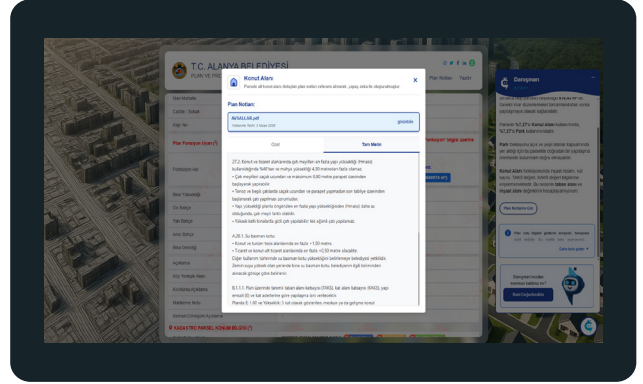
T.C. ALANYA BELEDİYESİ

Plan Notları

Yazdır

Konut Alanı

Parselin tümü konut alanı dahilinde yer almaktadır.

Plan Notları:

AVULLAR.pdf

görüntüle

Özet

Tam Metin

27.2. Konut ve ticaret alanlarında çatı meyilleri en fazla yapı yüksekliği (Hmaks) kullanıldığında %40'dan ve mahya yüksekliği 4,50 metreden fazla olamaz.

• Çatı meyilleri saçak ucundan ve maksimum 0,60 metre parapet üzerinden başlayarak yapılabilir.

• Teras ve beşik çatılarda saçak ucundan ve parapet yapılırsa bu yapılar dahil tabliye üzerinden başlanarak yapı yapılması zorunludur.

• Yapı yüksekliği plana öngörülen en fazla yapı yüksekliğinden (Hmaks) daha az olduğunda, çatı meyli farklı olabilir.

• Yüksek katlı binalarda çatı yeri yapılabilir.

A.26.1. Su basman kotu

• Konut ve turizm tesis alanlarında en fazla +1,50 metre.

• Ticaret ve konut+ticaret alanlarında en fazla +0,50 metre olacaktır.

Diğer kullanım türlerinde su basman kotu yüksekliğini belirlemeye belediyesi yetkilidir.

B.1.1.1. Plan üzerinde taban alanı kat sayısı (TAKS), kat alanı kat sayısı (KAKS), yapı emsali (E) ve kat adetlerine göre yapılaşma izni verilecektir.

Danışmanı

Konut Alanı

Plan Notlarını Gör

Daha fazla göster

Dosya Çalıştırın

KADASTRO PARSEL KONUM BİLGİSİ

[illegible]